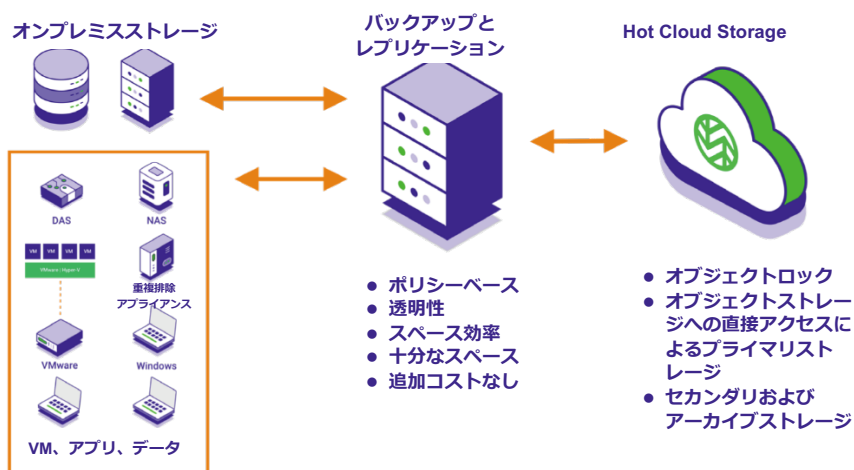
オンプレミスストレージ

DAS

NAS

VM VM VM VM

VMware / Hyper-V

重複排除アプライアンス

VMware

Windows

VM、アプリ、データ

バックアップとレプリケーション

● ポリシーベース
● 透明性
● スペース効率
● 十分なスペース
● 追加コストなし

Hot Cloud Storage

● オブジェクトロック
● オブジェクトストレージへの直接アクセスによるプライマリストレージ
● セカンダリおよびアーカイブストレージ